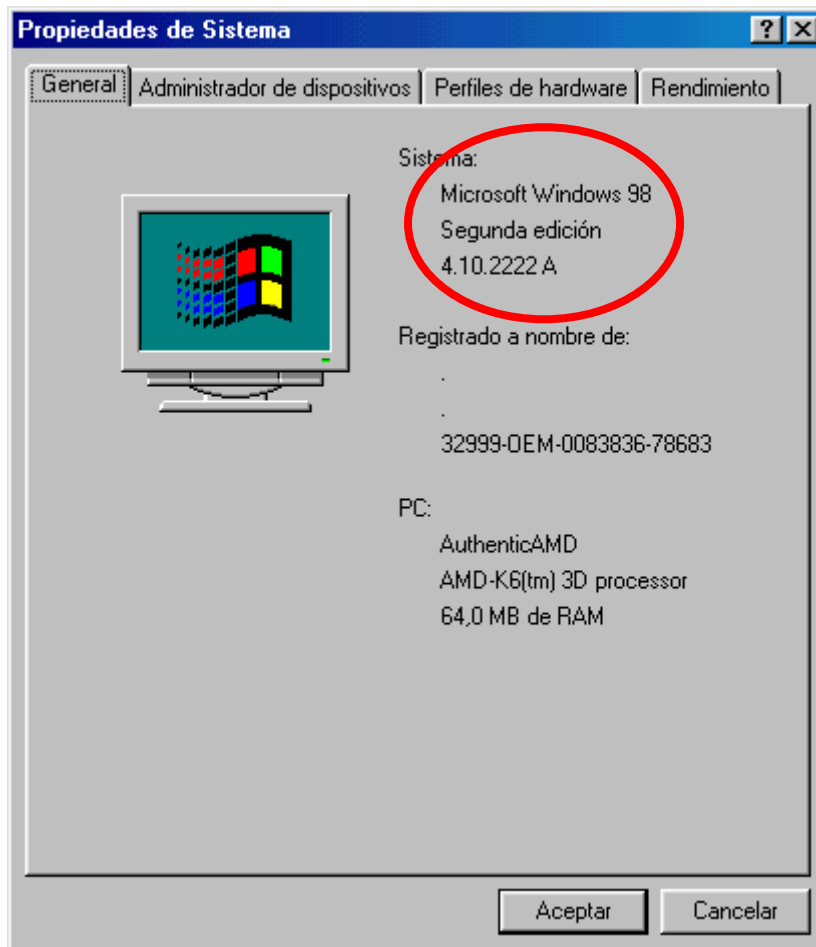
Propiedades de Sistema
? ×

General | Administrador de dispositivos | Perfiles de hardware | Rendimiento

Sistema:
Microsoft Windows 98
Segunda edición
4.10.2222 A

Registrado a nombre de:
.
.
32999-OEM-0083836-78683

PC:
AuthenticAMD
AMD-K6(tm) 3D processor
64,0 MB de RAM

Aceptar
Cancelar